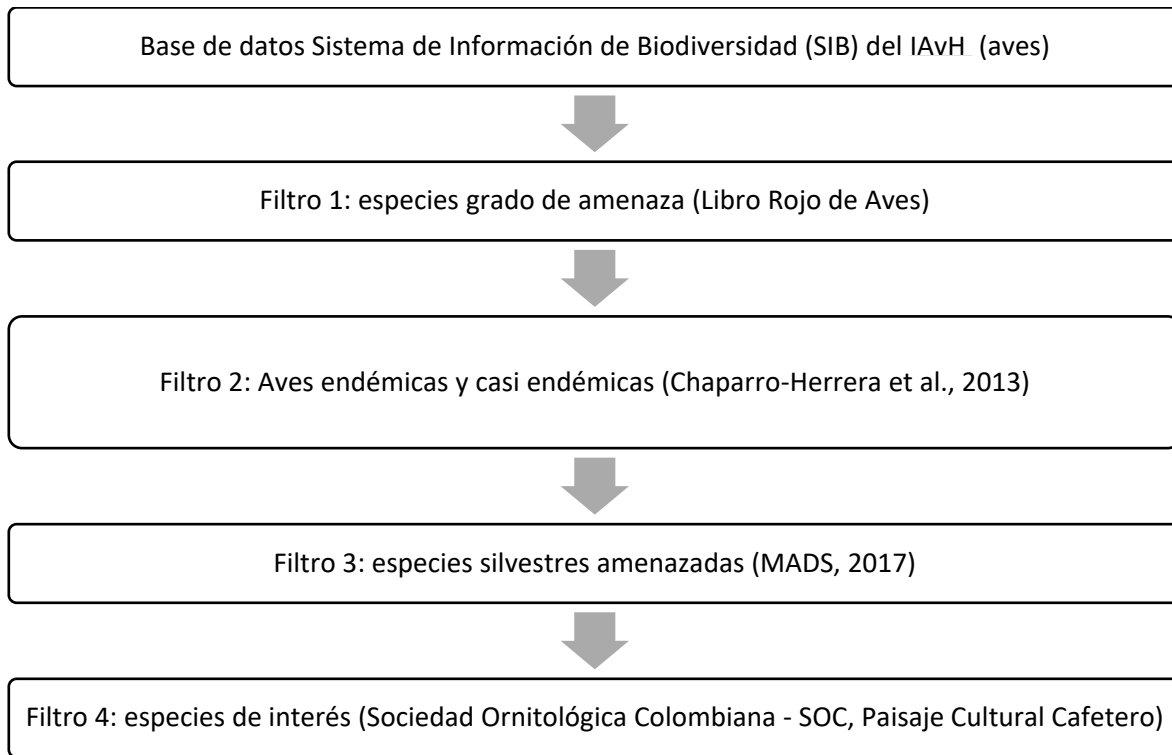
Base de datos Sistema de Información de Biodiversidad (SIB) del IAvH (aves)

Filtro 1: especies grado de amenaza (Libro Rojo de Aves)

Filtro 2: Aves endémicas y casi endémicas (Chaparro-Herrera et al., 2013)

Filtro 3: especies silvestres amenazadas (MADS, 2017)

Filtro 4: especies de interés (Sociedad Ornitológica Colombiana - SOC, Paisaje Cultural Cafetero)